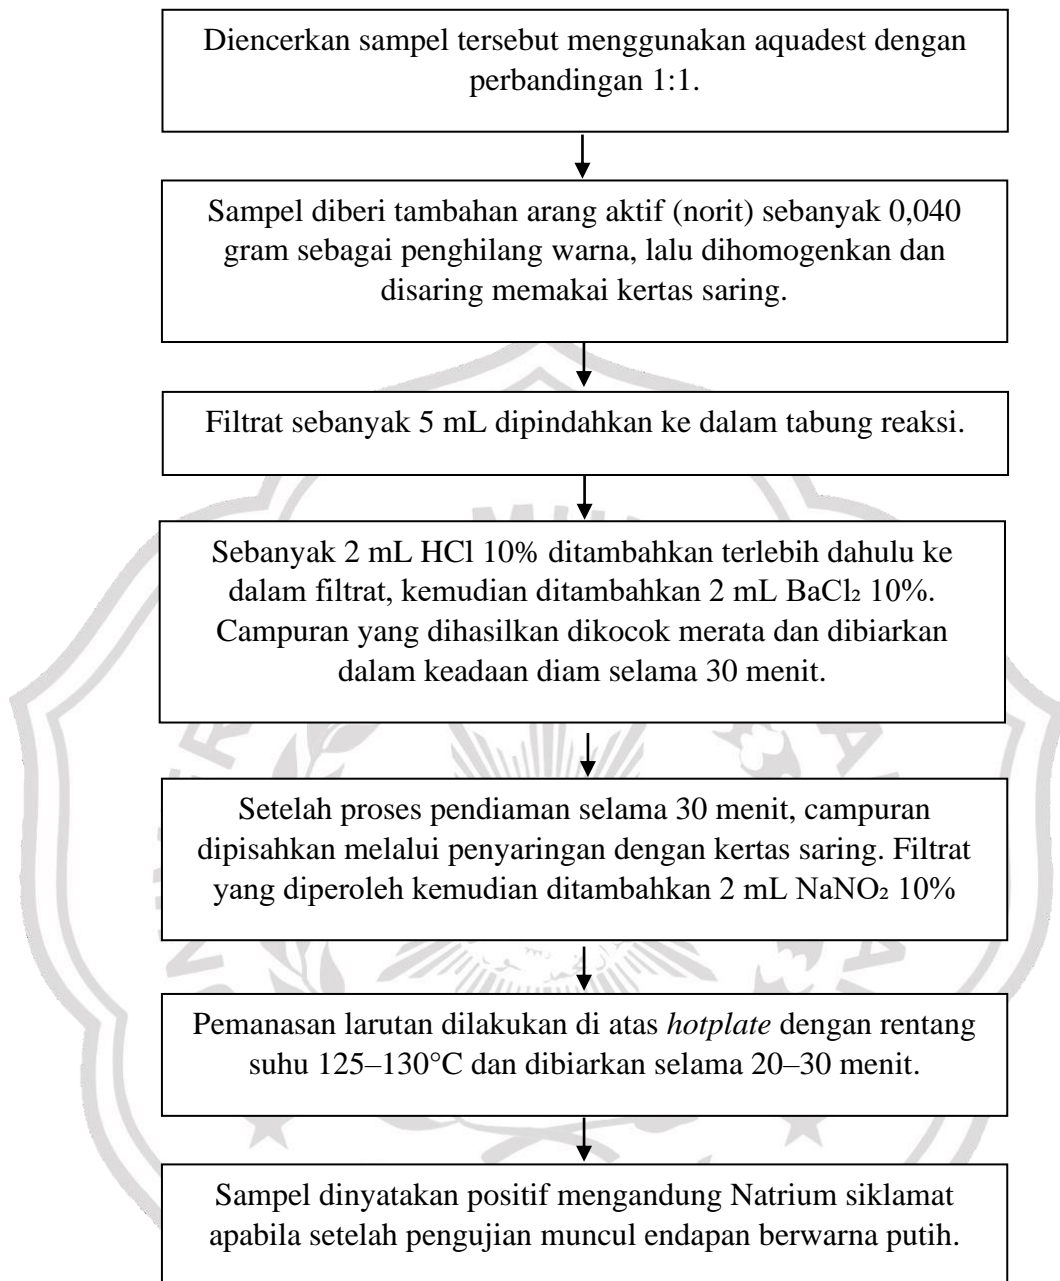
Diencerkan sampel tersebut menggunakan aquadest dengan perbandingan 1:1.

Sampel diberi tambahan arang aktif (norit) sebanyak 0,040 gram sebagai penghilang warna, lalu dihomogenkan dan disaring memakai kertas saring.

Filtrat sebanyak 5 mL dipindahkan ke dalam tabung reaksi.

Sebanyak 2 mL HCl 10% ditambahkan terlebih dahulu ke dalam filtrat, kemudian ditambahkan 2 mL $BaCl_2$ 10%. Campuran yang dihasilkan dikocok merata dan dibiarkan dalam keadaan diam selama 30 menit.

Setelah proses pendiaman selama 30 menit, campuran dipisahkan melalui penyaringan dengan kertas saring. Filtrat yang diperoleh kemudian ditambahkan 2 mL $NaNO_2$ 10%

Pemanasan larutan dilakukan di atas *hotplate* dengan rentang suhu 125–130°C dan dibiarkan selama 20–30 menit.

Sampel dinyatakan positif mengandung Natrium siklamat apabila setelah pengujian muncul endapan berwarna putih.